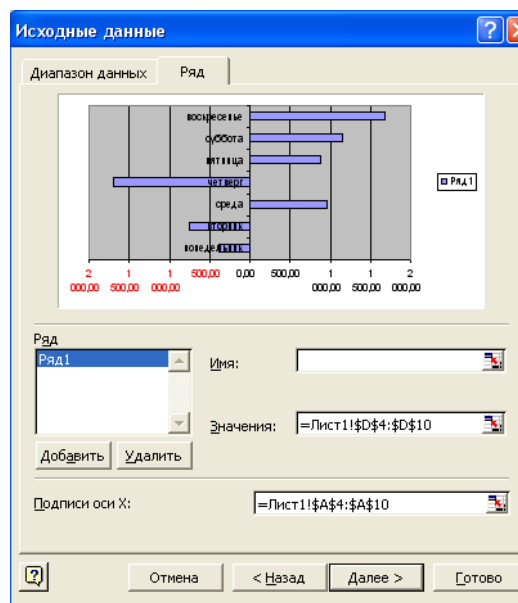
Исходные данные

Диапазон данных | Ряд

воскресенье
суббота
пятница
четверг
среда
вторник
понедельник

Ряд1

2 000,00 | 1 500,00 | 1 000,00 | 500,00 | 0,00 | 500,00 | 1 000,00 | 1 500,00 | 2 000,00

Ряд
Ряд1

Имя:

Значения: =Лист1!$D$4:$D$10

Добавить | Удалить

Подписи оси X: =Лист1!$A$4:$A$10

Отмена | < Назад | Далее > | Готово